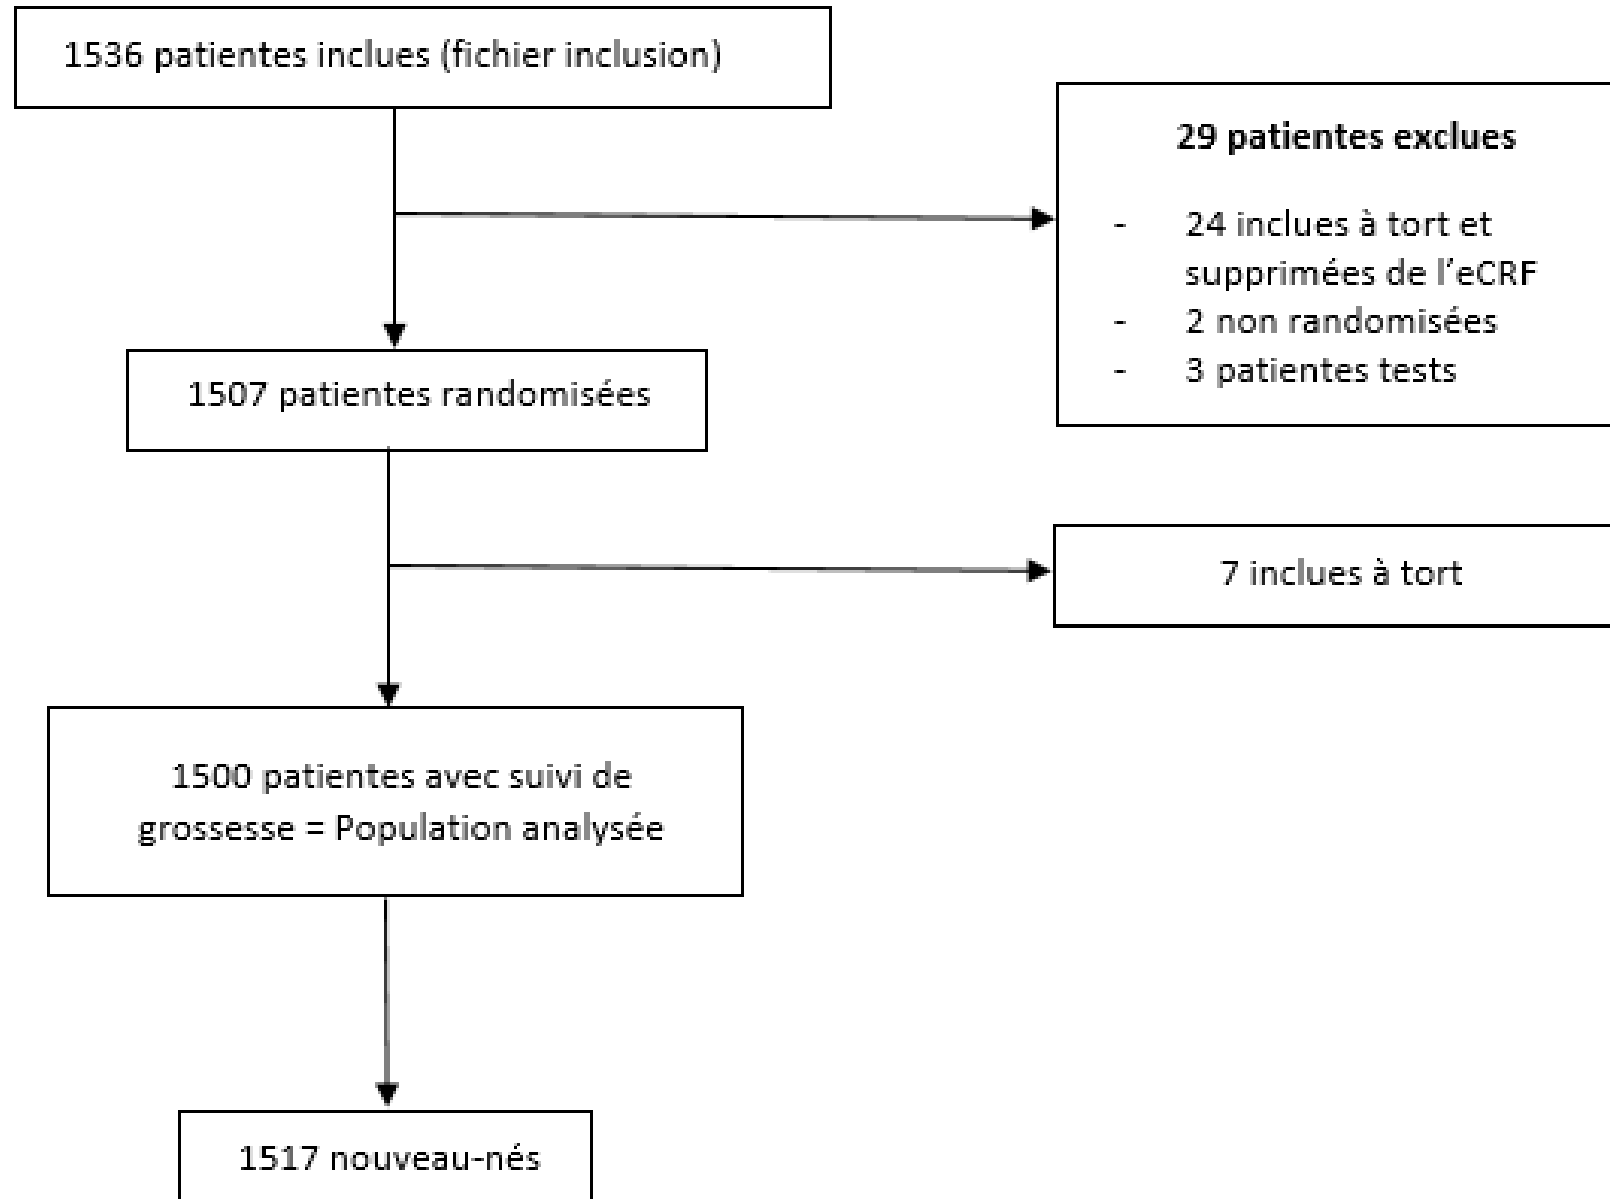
1536 patientes inclues (fichier inclusion)

29 patientes exclues

- 24 inclues à tort et supprimées de l'eCRF
- 2 non randomisées
- 3 patientes tests

1507 patientes randomisées

7 inclues à tort

1500 patientes avec suivi de grossesse = Population analysée

1517 nouveau-nés